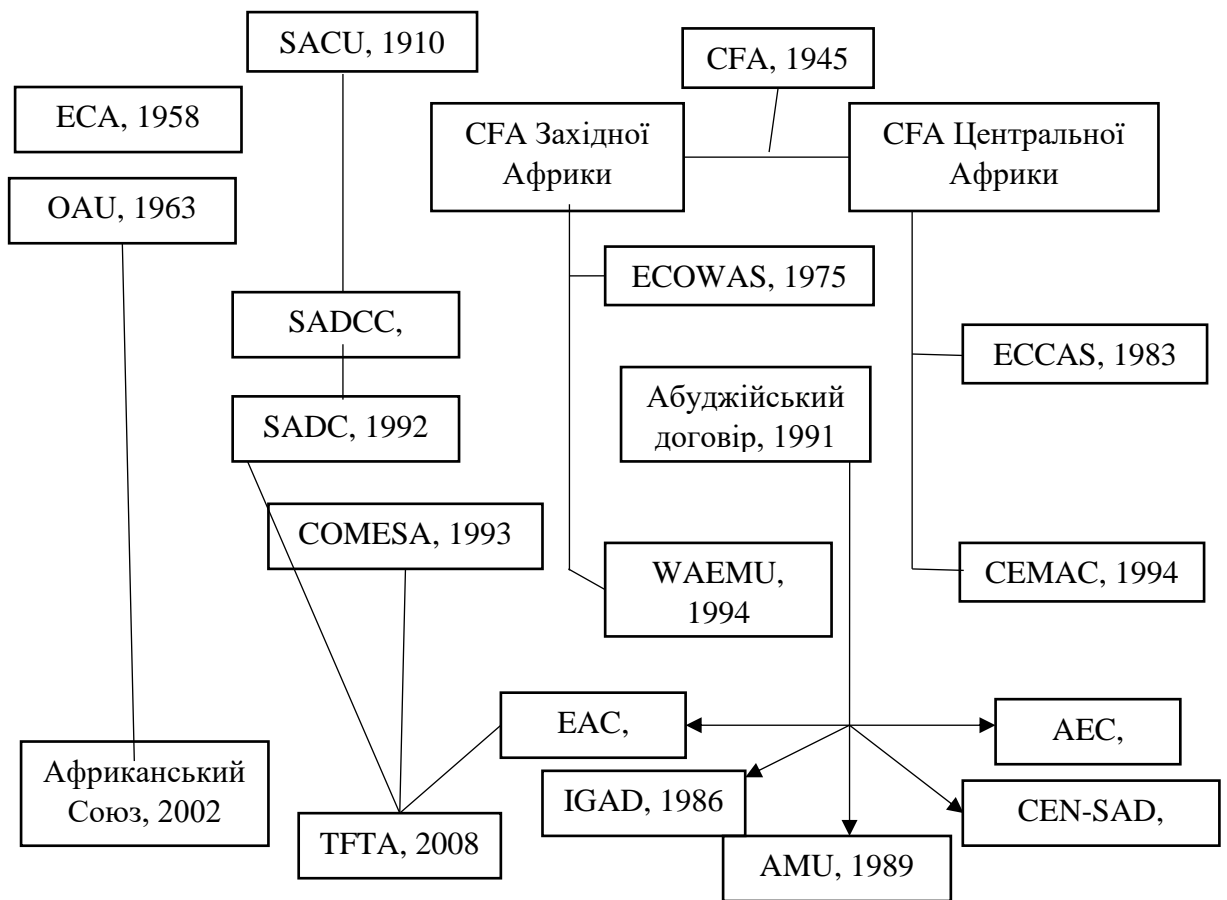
SACU, 1910

ECA, 1958

OAU, 1963

CFA, 1945

CFA Західної Африки

CFA Центральної Африки

ECOWAS, 1975

SADCC,

ECCAS, 1983

Абуджійський договір, 1991

SADC, 1992

COMESA, 1993

WAEMU, 1994

CEMAC, 1994

EAC,

AEC,

Африканський Союз, 2002

IGAD, 1986

CEN-SAD,

TFTA, 2008

AMU, 1989